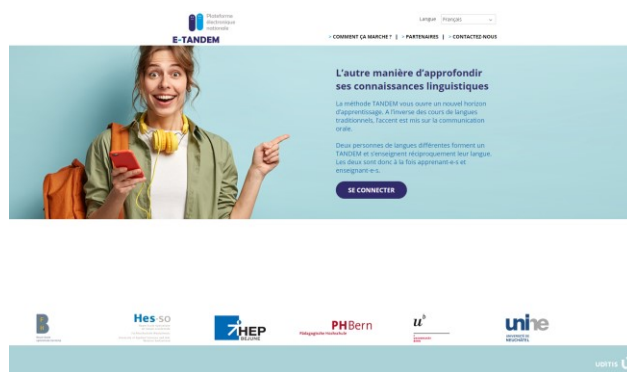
Plateforme électronique nationale
E-TANDEM

Langue Français

> COMMENT ÇA MARCHE ? | > PARTENAIRES | > CONTACTEZ-NOUS

L'autre manière d'approfondir ses connaissances linguistiques

La méthode TANDEM vous ouvre un nouvel horizon d'apprentissage. À l'inverse des cours de langues traditionnels, l'accent est mis sur la communication orale.

Deux personnes de langues différentes forment un TANDEM et s'enseignent réciproquement leur langue. Les deux sont donc à la fois apprenant-e-s et enseignant-e-s.

SE CONNECTER

Hes·so

HEP BEJUNE

PHBern Pädagogische Hochschule

$u^b$

unine

UPTIS